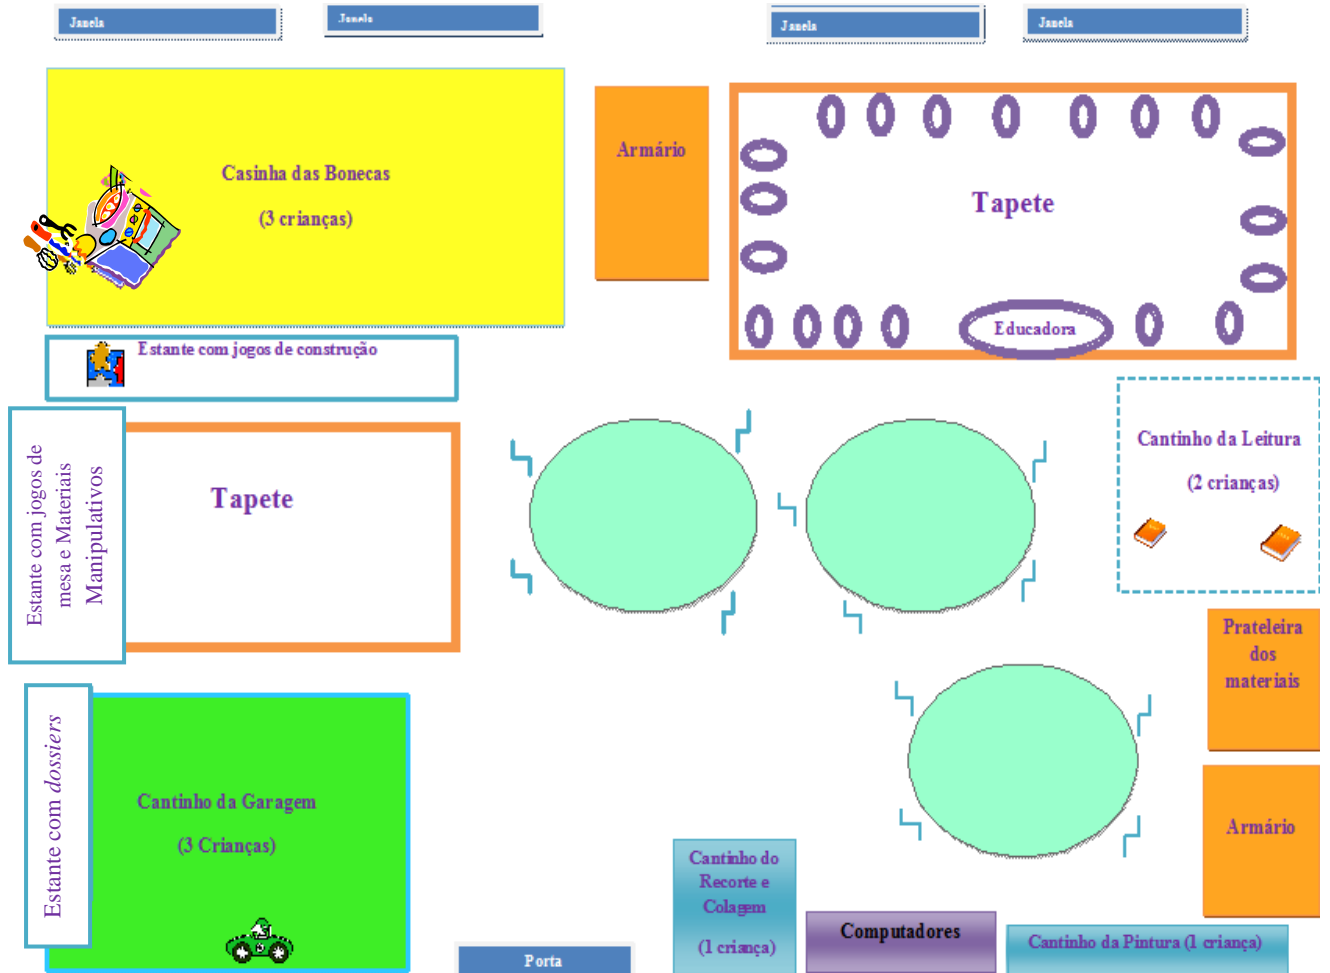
Janela

Janela

Janela

Janela

Casinha das Bonecas

(3 crianças)

Armário

Tapete

Educadora

Estante com jogos de construção

Estante com jogos de mesa e Materiais Manipulativos

Tapete

Cantinho da Leitura

(2 crianças)

Prateleira dos materiais

Estante com *dossiers*

Cantinho da Garagem

(3 Crianças)

Armário

Cantinho do Recorte e Colagem

(1 criança)

Computadores

Cantinho da Pintura (1 criança)

Porta